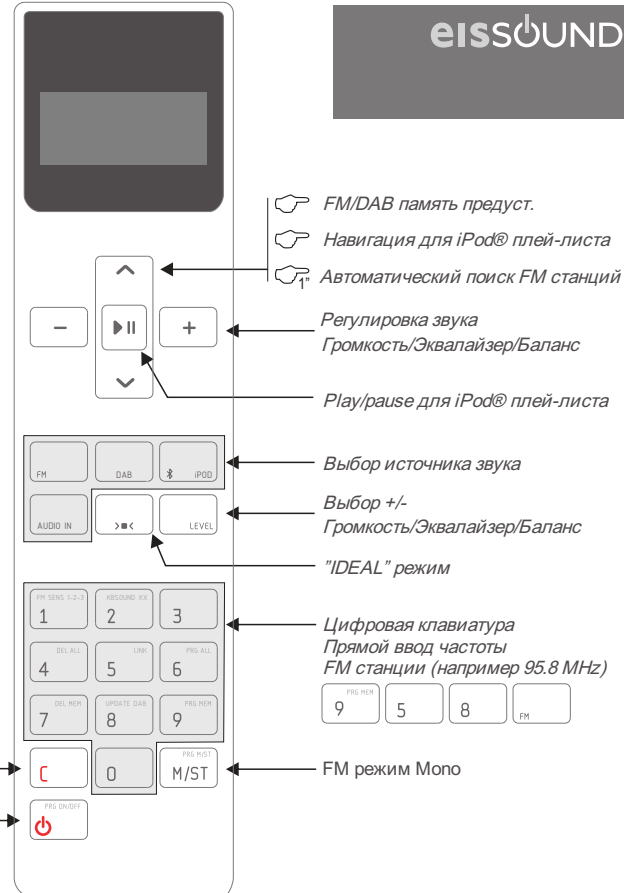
eISSOUND

FM/DAB память предуст.
Навигация для iPod® плей-листа
1" Автоматический поиск FM станций

Регулировка звука
Громкость/Эквалайзер/Баланс

Play/pause для iPod® плей-листа

FM
DAB
iPOD
AUDIO IN
LEVEL

Выбор источника звука

Выбор +/-
Громкость/Эквалайзер/Баланс

"IDEAL" режим

FM SENS 1-2-3
1
KBSOUND KX
2
3
DEL ALL
4
LINK
5
PRG ALL
6
DEL MEM
7
UPDATE DAB
8
PRG MEM
9
C
0
PRG M/ST
M/ST
PRG ON/OFF

Цифровая клавиатура
Прямой ввод частоты
FM станции (например 95.8 MHz)

PRG MEM
9
5
8
FM

FM режим Mono